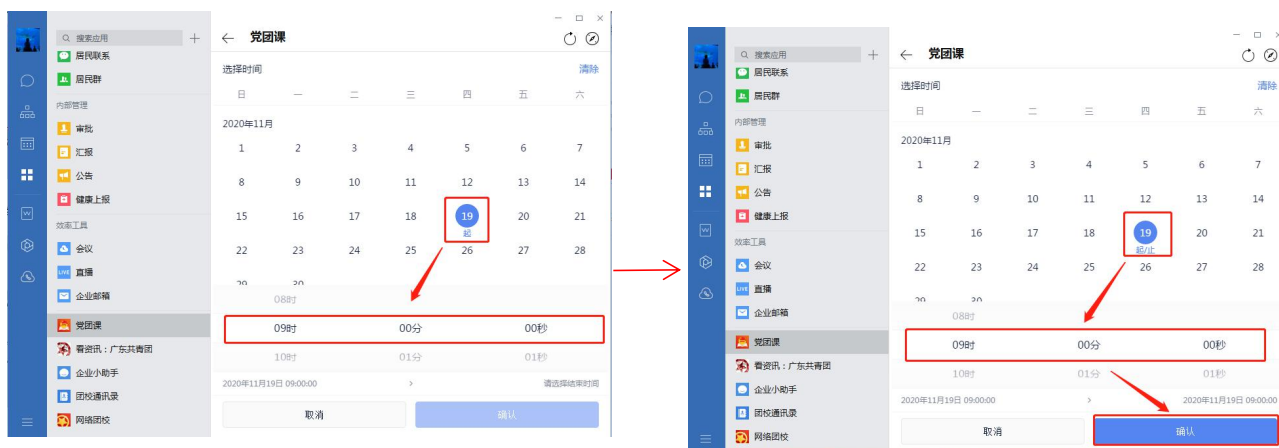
搜索应用
居民联系
居民群
内部管理
审批
汇报
公告
健康上报
效率工具
会议
LIVE 直播
企业邮箱
党团课
看资讯：广东共青团
企业小助手
团校通讯录
网络团校

党团课
选择时间
清除

| 日 | 一 | 二 | 三 | 四 | 五 | 六 |
|---|---|---|---|---|---|---|

2020年11月

| 1 | 2 | 3 | 4 | 5 | 6 | 7 |
|---|---|---|---|---|---|---|
| 8 | 9 | 10 | 11 | 12 | 13 | 14 |
| 15 | 16 | 17 | 18 | 19 起 | 20 | 21 |
| 22 | 23 | 24 | 25 | 26 | 27 | 28 |
| 29 | 30 | | | | | |

08时
09时 00分 00秒
10时 01分 01秒
2020年11月19日 09:00:00 › 请选择结束时间
取消 确认

搜索应用
居民联系
居民群
内部管理
审批
汇报
公告
健康上报
效率工具
会议
LIVE 直播
企业邮箱
党团课
看资讯：广东共青团
企业小助手
团校通讯录
网络团校

党团课
选择时间
清除

| 日 | 一 | 二 | 三 | 四 | 五 | 六 |
|---|---|---|---|---|---|---|

2020年11月

| 1 | 2 | 3 | 4 | 5 | 6 | 7 |
|---|---|---|---|---|---|---|
| 8 | 9 | 10 | 11 | 12 | 13 | 14 |
| 15 | 16 | 17 | 18 | 19 起/止 | 20 | 21 |
| 22 | 23 | 24 | 25 | 26 | 27 | 28 |
| 29 | 30 | | | | | |

08时
09时 00分 00秒
10时 01分 01秒
2020年11月19日 09:00:00 › 2020年11月19日 09:00:00
取消 确认